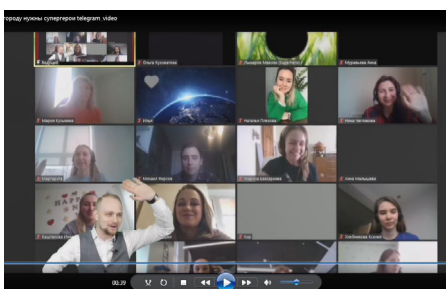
городу нужны супергерои telegram_video

Ольга Кузовлева

Лыкарев Максим (Supervisor)

Мурашова Анна

Мария Кузьмина

Маша

Чагова Плахова

Анастасиевна

Настуша

Михаил Миров

Надежда Кондратова

Анна Ильюшова

Кристина

Ина

Клейменова Ксения

00:39